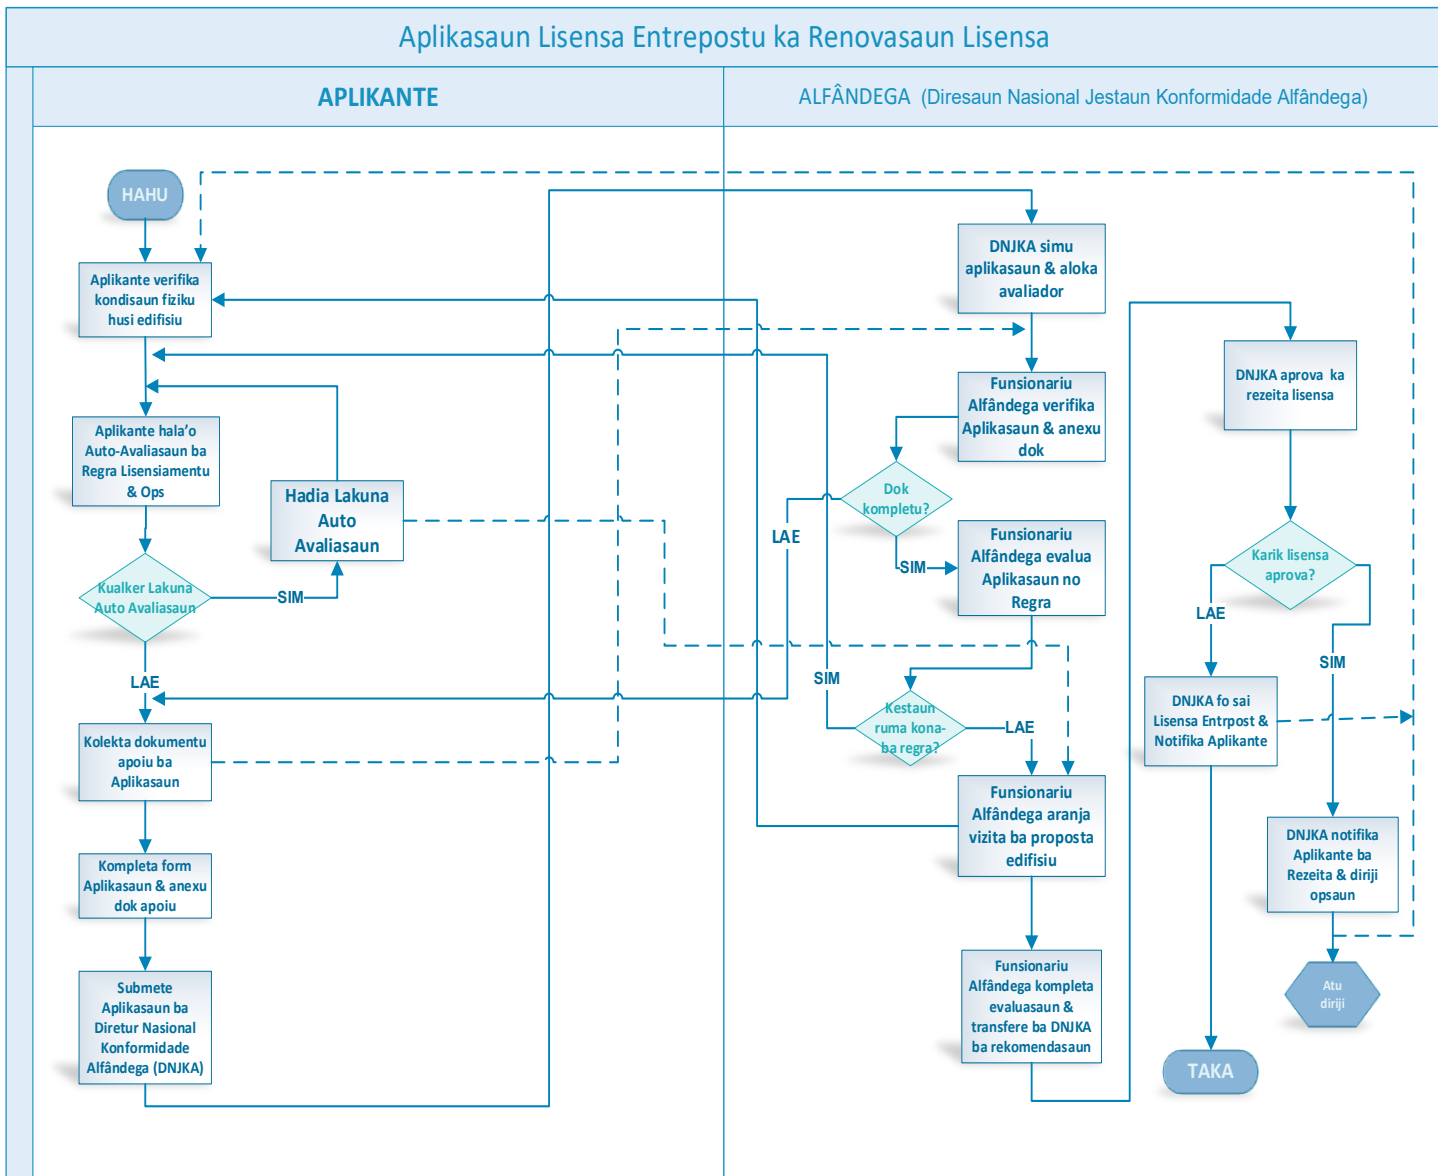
Aplikasaun Lisensa Entrepostu ka Renovasaun Lisensa

APLIKANTE

ALFÂNDEGA (Diresaun Nasional Jestaun Konformidade Alfândega)

HAHU

Aplikante verifika kondisaun fiziku husi edifisiu

Aplikante hala'o Auto-Avaliasaun ba Regra Lisensiamentu & Ops

Hadia Lakuna Auto Avaliasaun

Kualker Lakuna Auto Avaliasaun

SIM

LAE

Kolekta dokumentu apoiu ba Aplikasaun

Kompleta form Aplikasaun & anexu dok apoiu

Submete Aplikasaun ba Diretur Nasional Konformidade Alfândega (DNJKA)

DNJKA simu aplikasaun & aloka avaliador

Funsionariu Alfândega verifika Aplikasaun & anexu dok

Dok kompletu?

LAE

SIM

Funsionariu Alfândega evalua Aplikasaun no Regra

SIM

Kestaun ruma kona-ba regra?

LAE

Funsionariu Alfândega aranja vizita ba proposta edifisiu

Funsionariu Alfândega kompleta evaluasaun & transfere ba DNJKA ba rekomendasaun

DNJKA aprova ka rezeita lisensa

Karik lisensa aprova?

LAE

SIM

DNJKA fo sai Lisensa Entrpost & Notifika Aplikante

DNJKA notifika Aplikante ba Rezeita & diriji opsaun

Atu diriji

TAKA